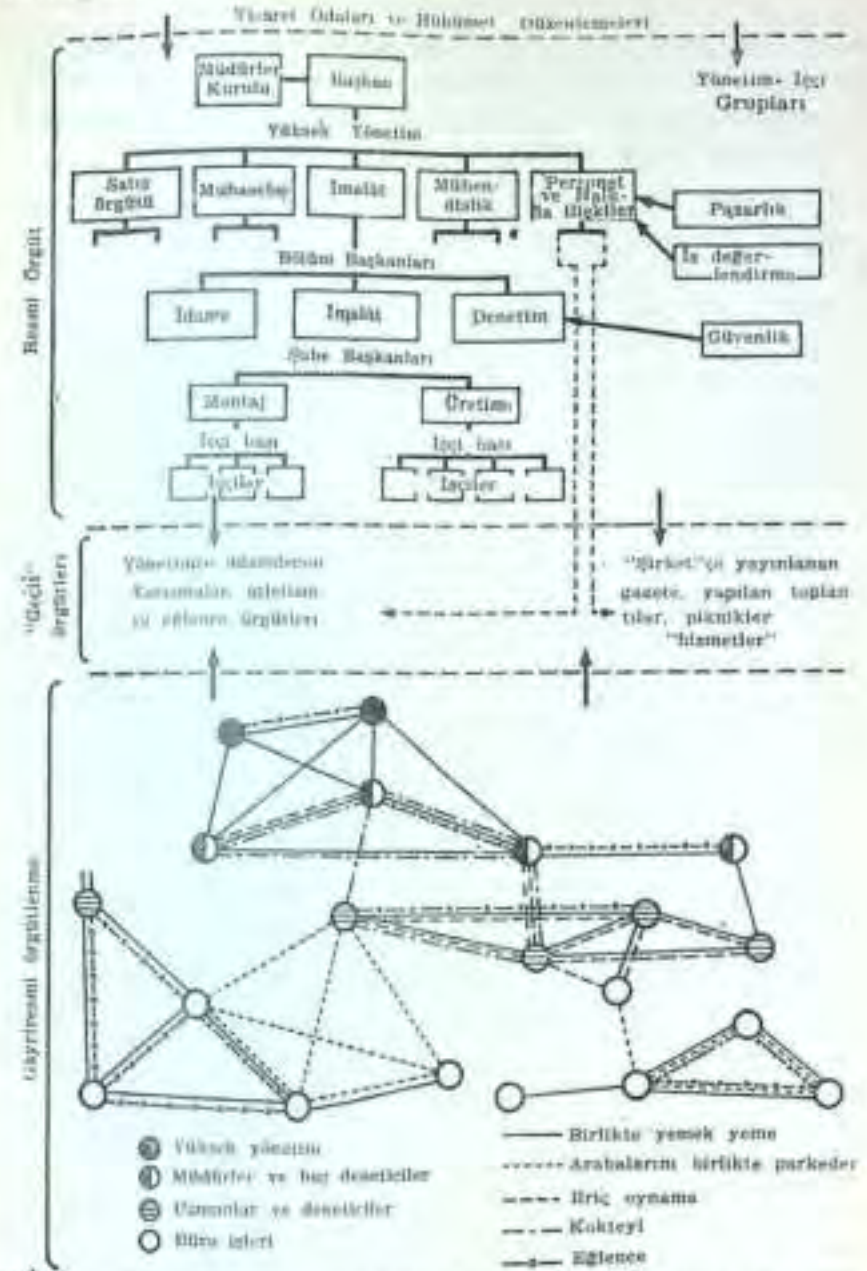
Ticaret Odaları ve Hükümet Düzenlemeleri

Yönetim-İşçi Grupları

Müdürler Kurulu

Başkan

Yüksek Yönetim

Satış örgütü

Muhasebe

İmalât

Mühendislik

Personel ve Halkla İlişkiler

Pazarlık

İş değerlendirme

Bölüm Başkanları

İdare

İnşaat

Denetim

Güvenlik

Şube Başkanları

Montaj

Üretim

İşçi başı

İşçiler

İşçi başı

İşçiler

Resmi Örgüt

Yönetimin düzenlenen kurumları, işletim-işçi eğitimi örgütleri

"Şirket"çe yayınlanan gazete, yapılan toplantılar, piknikler "hizmetler"

"Geçiş" örgütleri

Gayriresmi örgütlenme

Yüksek yönetim

Müdürler ve baş denetçiler

Uzmanlar ve denetçiler

Büro işleri

Birlikte yemek yeme

Arabalarını birlikte parkeder

Briç oynama

Kokteyl

Eğlence